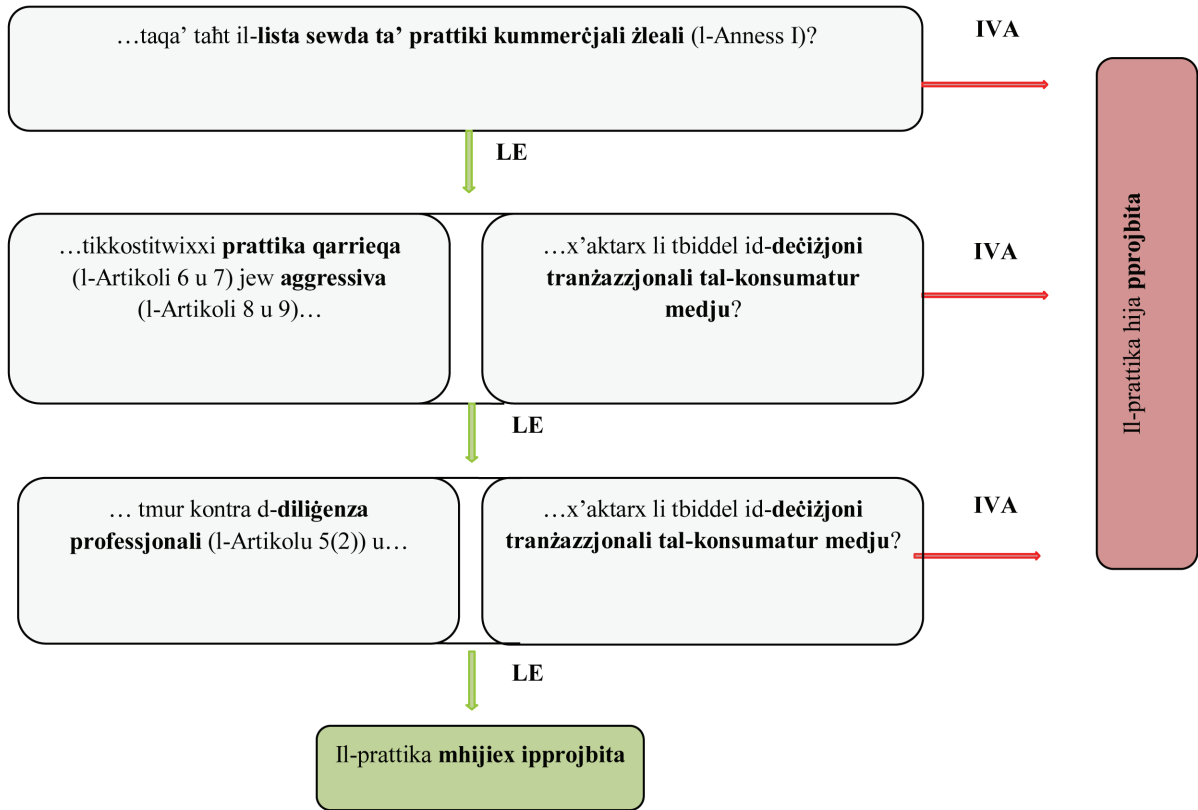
…taqa' taħt il-lista sewda ta' prattiki kummerċjali żleali (l-Anness I)?

IVA

LE

…tikkostitwixxi prattika qarrieqa (l-Artikoli 6 u 7) jew aggressiva (l-Artikoli 8 u 9)…

…x'aktarx li tbiddel id-deċiżjoni tranżazzjonali tal-konsumatur medju?

IVA

Il-prattika hija pprojbita

LE

… tmur kontra d-diliġenza professjonali (l-Artikolu 5(2)) u…

…x'aktarx li tbiddel id-deċiżjoni tranżazzjonali tal-konsumatur medju?

IVA

LE

Il-prattika mhijiex ipprojbita